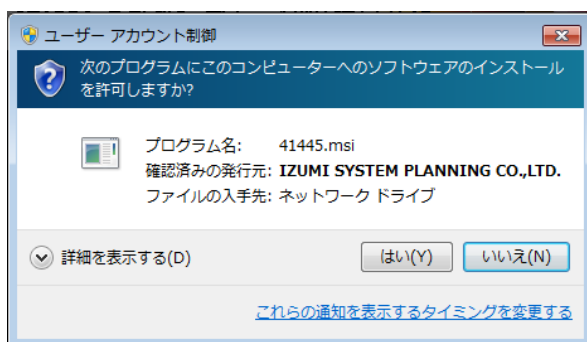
ユーザー アカウント制御

次のプログラムにこのコンピューターへのソフトウェアのインストールを許可しますか?

プログラム名: 41445.msi
確認済みの発行元: IZUMI SYSTEM PLANNING CO.,LTD.
ファイルの入手先: ネットワーク ドライブ

詳細を表示する(D)

はい(Y)

いいえ(N)

これらの通知を表示するタイミングを変更する